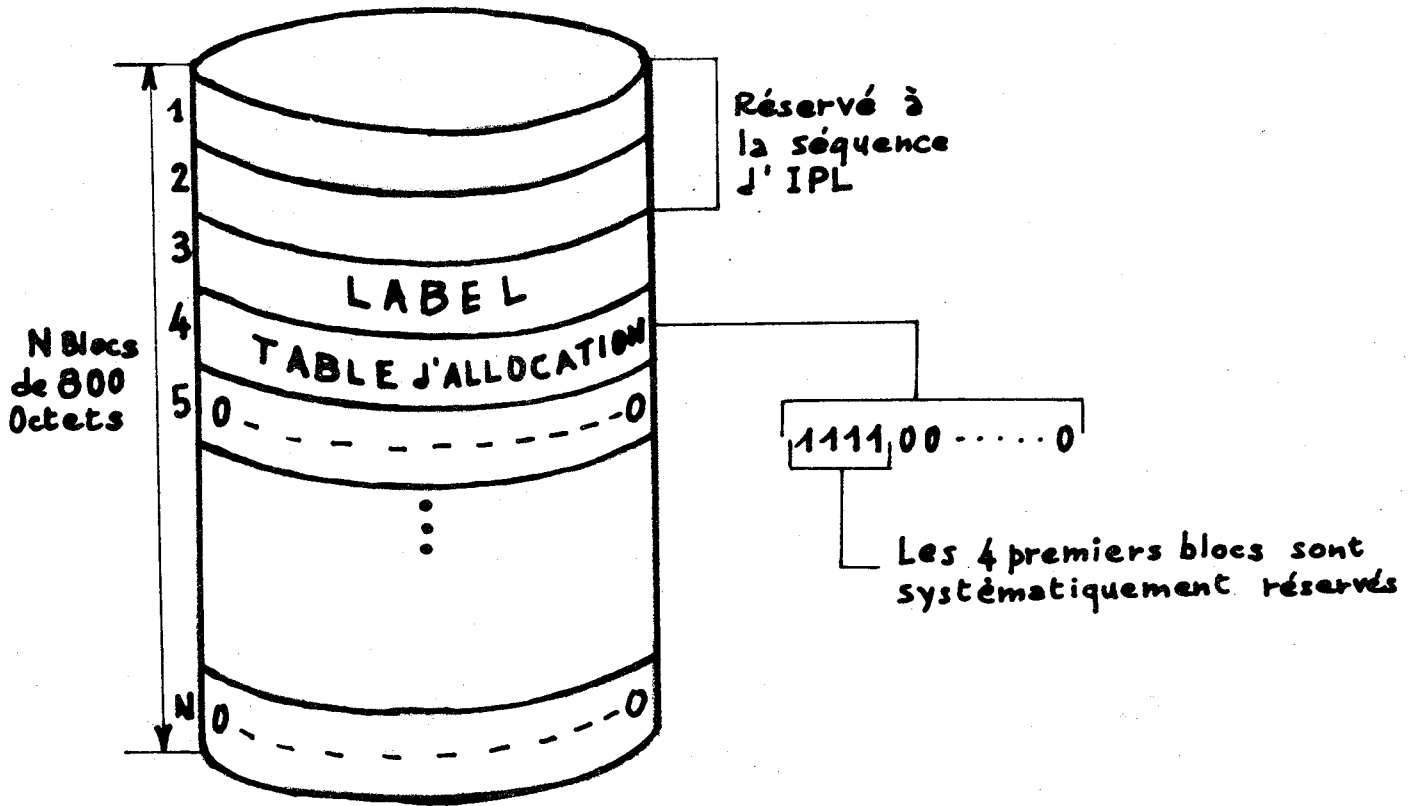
Réservé à la séquence d' IPL

1
2
3
LABEL
4
TABLE J'ALLOCATION
5 0 - - - - - - - 0

N Blocs de 800 Octets

1111 00 · · · · · 0

Les 4 premiers blocs sont systématiquement réservés

N 0 - - - - - - - 0